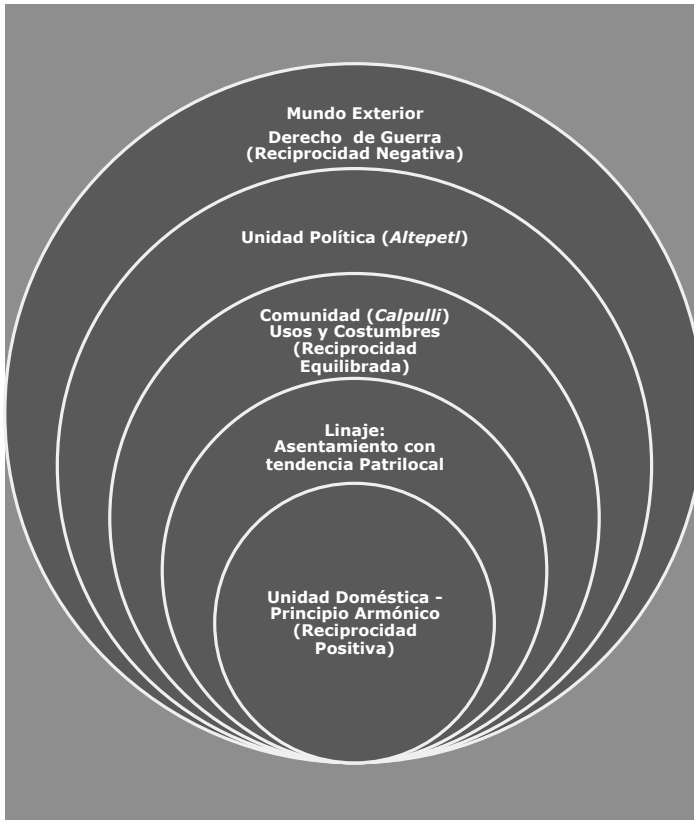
Mundo Exterior
Derecho de Guerra (Reciprocidad Negativa)

Unidad Política (Altepetl)

Comunidad (Calpulli) Usos y Costumbres (Reciprocidad Equilibrada)

Linaje: Asentamiento con tendencia Patrilocal

Unidad Doméstica - Principio Armónico (Reciprocidad Positiva)